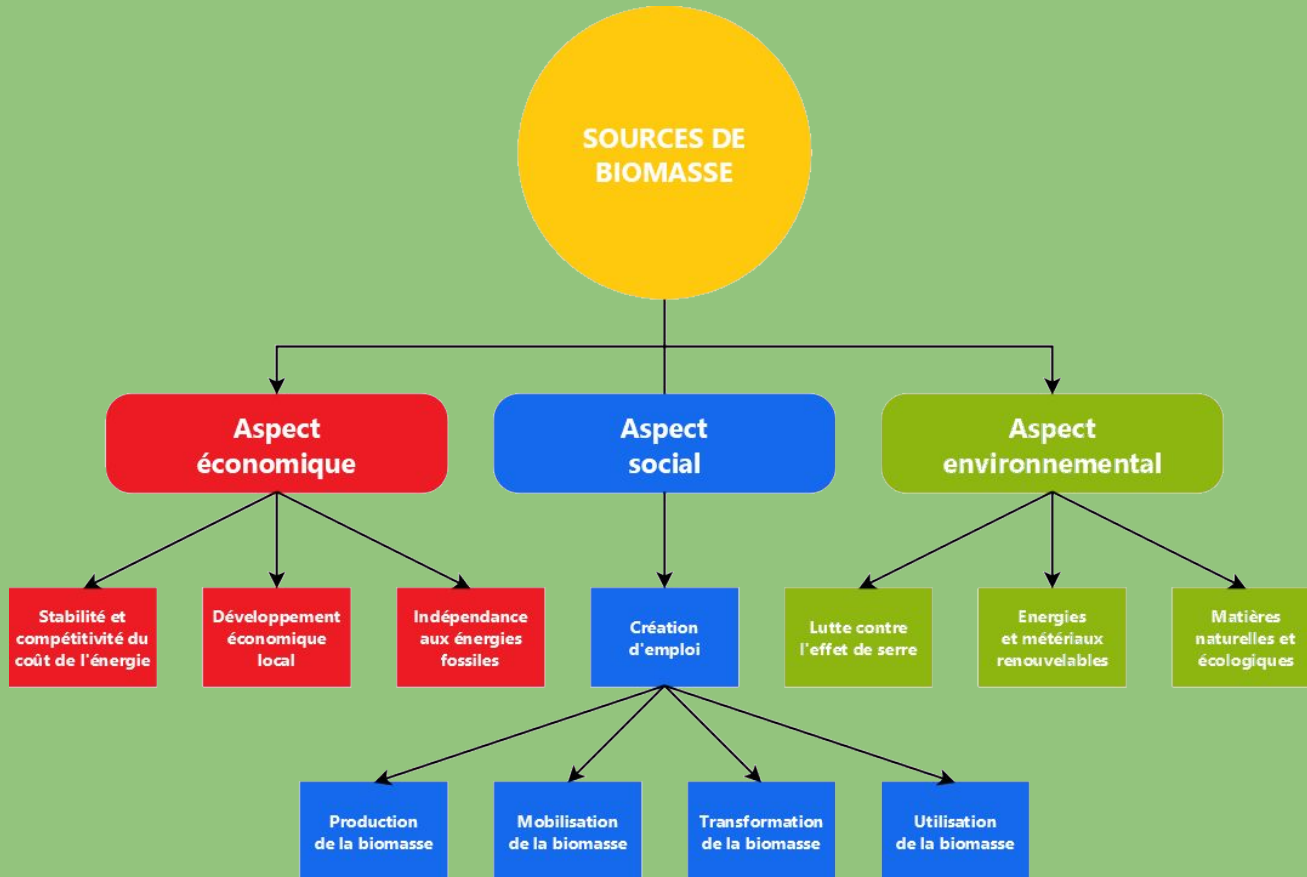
SOURCES DE BIOMASSE

Aspect économique

Aspect social

Aspect environnemental

Stabilité et compétitivité du coût de l'énergie

Développement économique local

Indépendance aux énergies fossiles

Création d'emploi

Lutte contre l'effet de serre

Energies et métériaux renouvelables

Matières naturelles et écologiques

Production de la biomasse

Mobilisation de la biomasse

Transformation de la biomasse

Utilisation de la biomasse